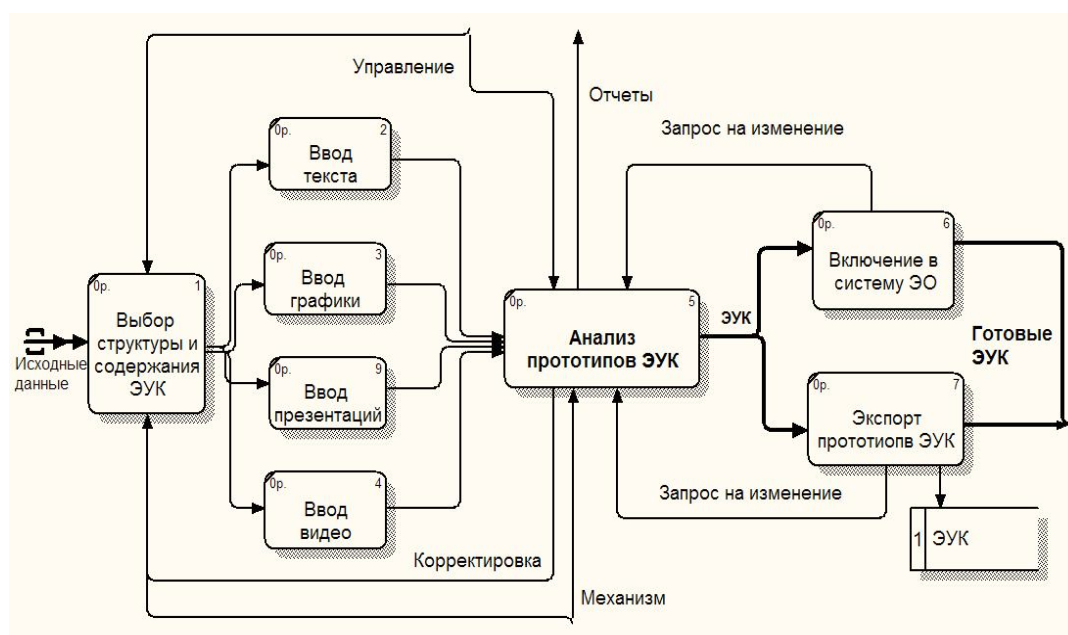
Управление

Отчеты

Запрос на изменение

0р. 2
Ввод текста

0р. 3
Ввод графики

0р. 9
Ввод презентаций

0р. 4
Ввод видео

0р. 1
Выбор структуры и содержания ЭУК

Исходные данные

0р. 5
Анализ прототипов ЭУК

ЭУК

0р. 6
Включение в систему ЭО

0р. 7
Экспорт прототиопв ЭУК

Готовые ЭУК

Запрос на изменение

1 ЭУК

Корректировка

Механизм